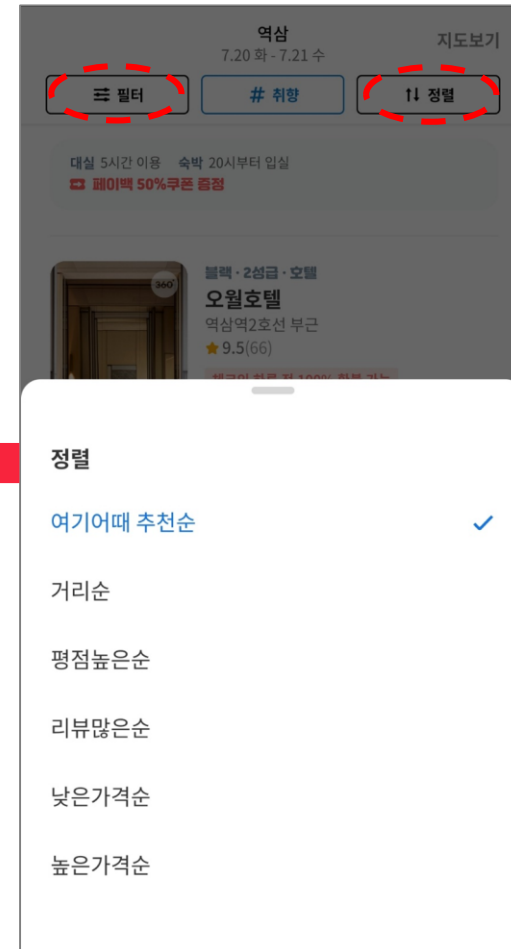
역삼
7.20 화 - 7.21 수

지도보기

필터

# 취향

정렬

대실 5시간 이용 숙박 20시부터 입실
페이백 50%쿠폰 증정

360°

블랙 · 2성급 · 호텔
오월호텔
역삼역2호선 부근
★ 9.5(66)
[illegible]

정렬

여기어때 추천순 ✓

거리순

평점높은순

리뷰많은순

낮은가격순

높은가격순